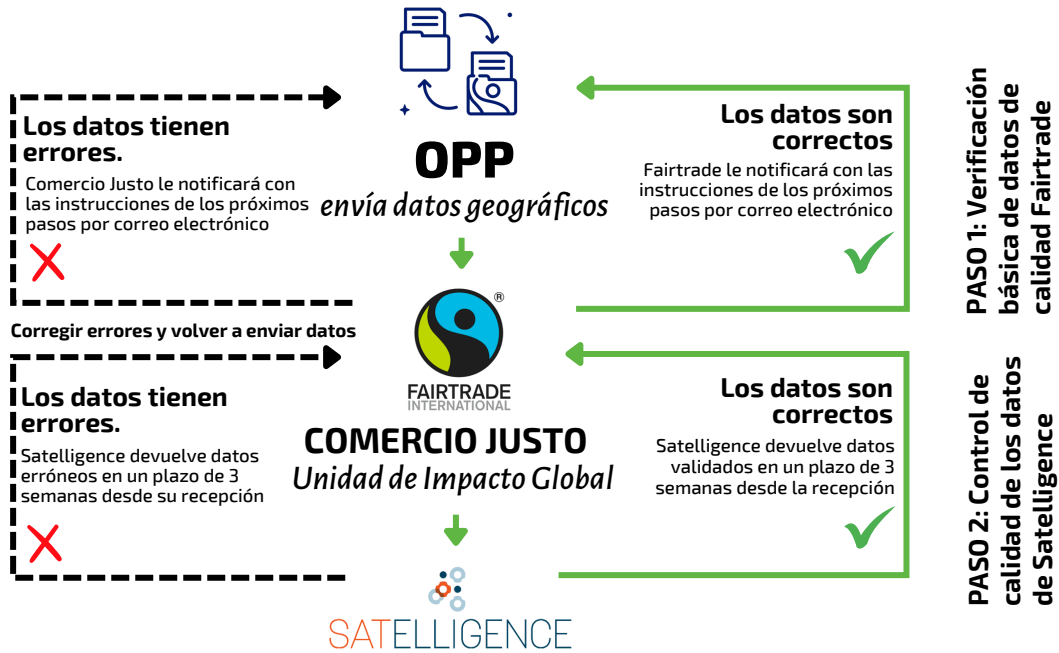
Los datos tienen errores.

Comercio Justo le notificará con las instrucciones de los próximos pasos por correo electrónico

OPP

envía datos geográficos

Los datos son correctos

Fairtrade le notificará con las instrucciones de los próximos pasos por correo electrónico

PASO 1: Verificación básica de datos de calidad Fairtrade

Corregir errores y volver a enviar datos

FAIRTRADE INTERNATIONAL

Los datos tienen errores.

Satelligence devuelve datos erróneos en un plazo de 3 semanas desde su recepción

COMERCIO JUSTO

Unidad de Impacto Global

Los datos son correctos

Satelligence devuelve datos validados en un plazo de 3 semanas desde la recepción

PASO 2: Control de calidad de los datos de Satelligence

SATELLIGENCE